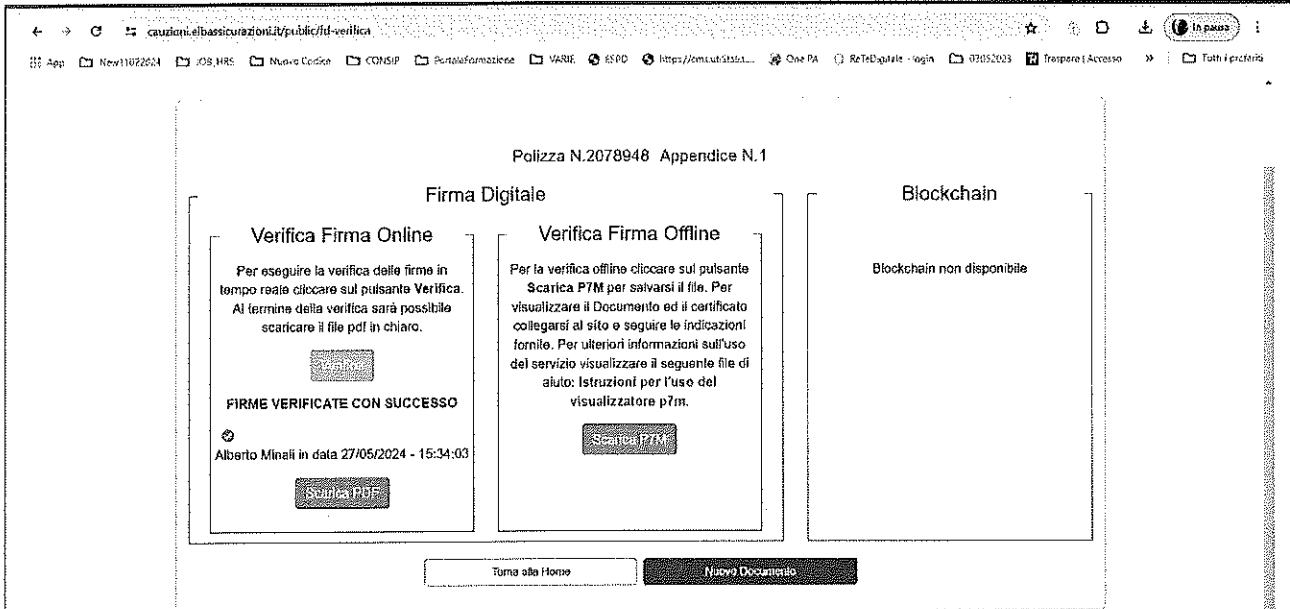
cauzioni.elbassicurazioni.it/public/fd-verifica

In pausa

App New11022024 JOB_HRS Nuovo Codice CONSIP PortaleFormazione VARIE ESPD https://oms.ut/stato... One PA ReTeDigitale - login 03052023 Trasparenza Accesso » Tutti i preferiti

Polizza N.2078948 Appendice N.1

Firma Digitale

Verifica Firma Online

Per eseguire la verifica delle firme in tempo reale cliccare sul pulsante Verifica. Al termine della verifica sarà possibile scaricare il file pdf in chiaro.

Verifica

FIRME VERIFICATE CON SUCCESSO

Alberto Minali in data 27/05/2024 - 15:34:03

Scarica PDF

Verifica Firma Offline

Per la verifica offline cliccare sul pulsante Scarica P7M per salvarsi il file. Per visualizzare il Documento ed il certificato collegarsi al sito e seguire le indicazioni fornite. Per ulteriori informazioni sull'uso del servizio visualizzare il seguente file di aiuto: Istruzioni per l'uso del visualizzatore p7m.

Scarica P7M

Blockchain

Blockchain non disponibile

Torna alla Home

Nuovo Documento